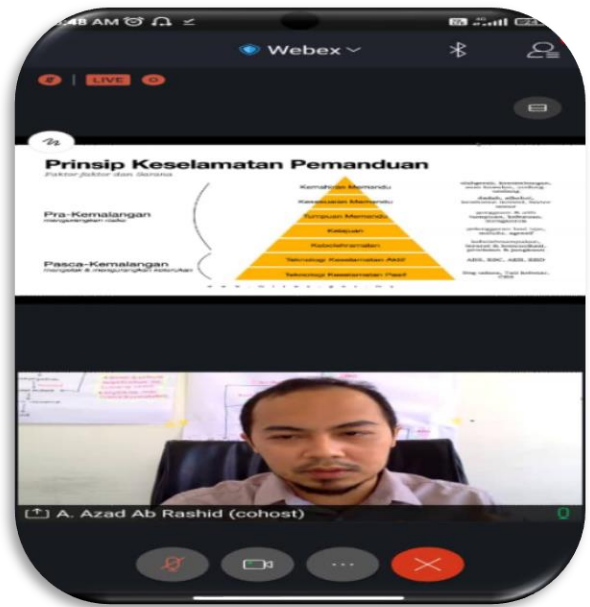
:48 AM
Webex
LIVE
Prinsip Keselamatan Pemanduan
Faktor-faktor dan Sarana
Pra-Kemalangan
mengelakkan risiko
Pasca-Kemalangan
mengelak & mengurangkan kecederaan
Kemahiran Memandu
Kesedaran Memandu
Tumpuan Memandu
Kelajuan
Kebolehramalan
Teknologi Keselamatan Aktif
Teknologi Keselamatan Pasif
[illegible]
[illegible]
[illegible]
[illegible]
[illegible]
ABS, ESC, AEB, SBD
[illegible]
A. Azad Ab Rashid (cohost)